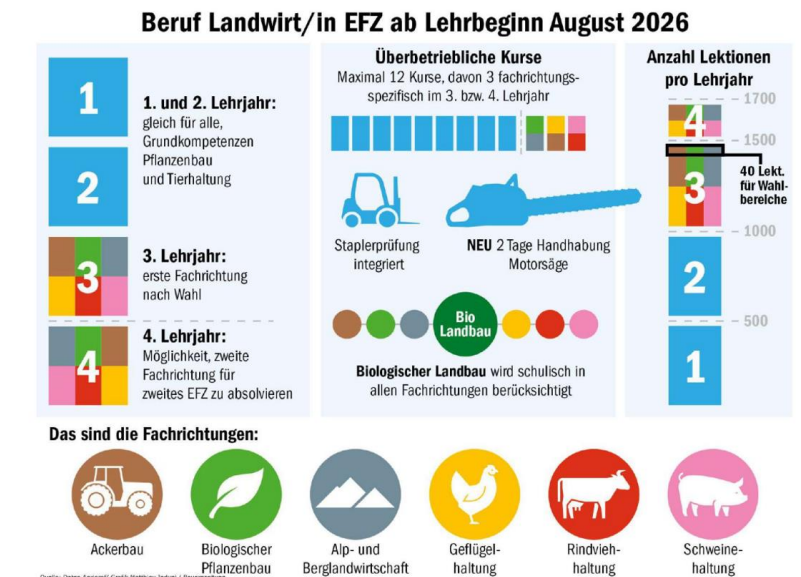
Beruf Landwirt/in EFZ ab Lehrbeginn August 2026

1

2

1. und 2. Lehrjahr: gleich für alle, Grundkompetenzen Pflanzenbau und Tierhaltung

3

3. Lehrjahr: erste Fachrichtung nach Wahl

4

4. Lehrjahr: Möglichkeit, zweite Fachrichtung für zweites EFZ zu absolvieren

Überbetriebliche Kurse
Maximal 12 Kurse, davon 3 fachrichtungsspezifisch im 3. bzw. 4. Lehrjahr

Staplerprüfung integriert

NEU 2 Tage Handhabung Motorsäge

Bio Landbau

Biologischer Landbau wird schulisch in allen Fachrichtungen berücksichtigt

Anzahl Lektionen pro Lehrjahr

1700

4

1500

40 Lekt. für Wahlbereiche

3

1000

2

500

1

Das sind die Fachrichtungen:

Ackerbau

Biologischer Pflanzenbau

Alp- und Berglandwirtschaft

Geflügelhaltung

Rindviehhaltung

Schweinehaltung

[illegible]